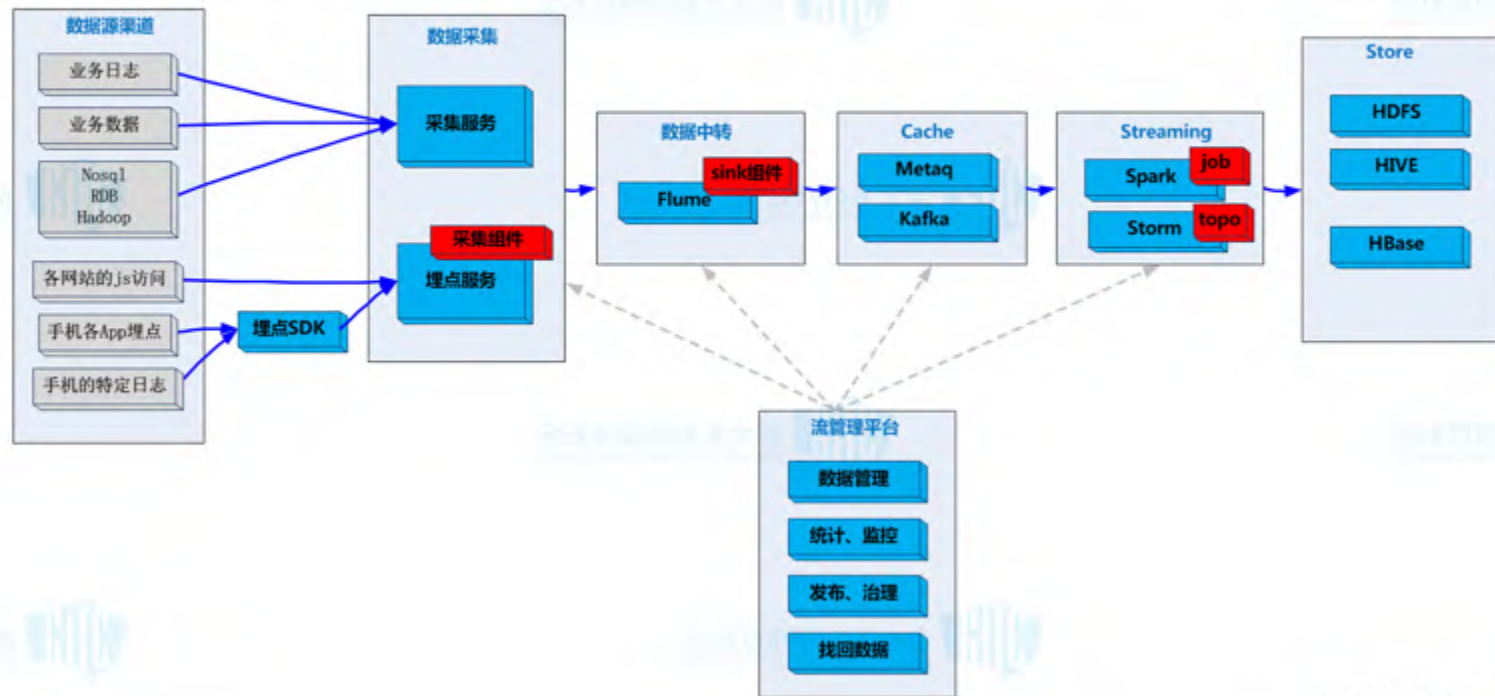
数据源渠道

业务日志

业务数据

Nosql
RDB
Hadoop

各网站的js访问

手机各App埋点

手机的特定日志

埋点SDK

数据采集

采集服务

采集组件

埋点服务

数据中转

sink组件

Flume

Cache

Metaq

Kafka

Streaming

Spark

job

Storm

topo

Store

HDFS

HIVE

HBase

流管理平台

数据管理

统计、监控

发布、治理

找回数据